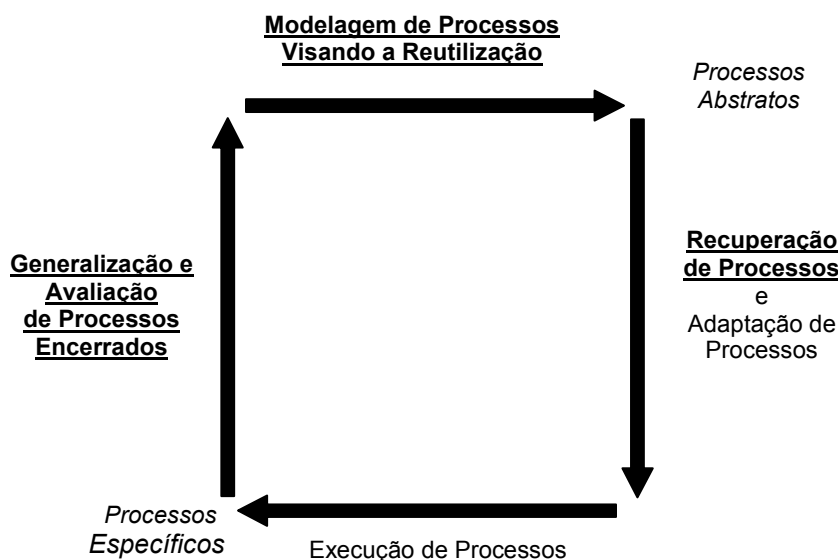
Modelagem de Processos
Visando a Reutilização

Processos
Abstratos

Recuperação
de Processos
e
Adaptação de
Processos

Generalização e
Avaliação
de Processos
Encerrados

Processos
Específicos

Execução de Processos